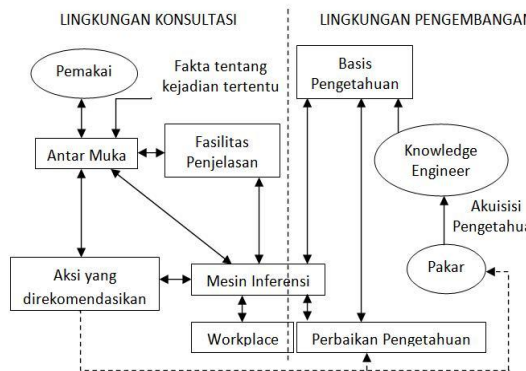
LINGKUNGAN KONSULTASI

Pemakai

Fakta tentang kejadian tertentu

Antar Muka

Fasilitas Penjelasan

Aksi yang direkomendasikan

Mesin Inferensi

Workplace

LINGKUNGAN PENGEMBANGAN

Basis Pengetahuan

Knowledge Engineer

Akuisisi Pengetahua

Pakar

Perbaikan Pengetahuan